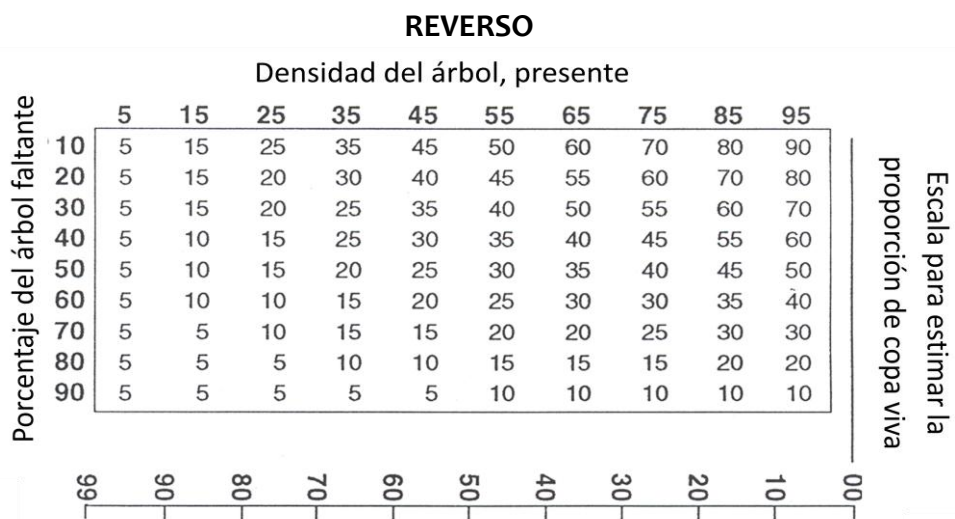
REVERSO

Densidad del árbol, presente

Porcentaje del árbol faltante

| | 5 | 15 | 25 | 35 | 45 | 55 | 65 | 75 | 85 | 95 |
|---|---|---|---|---|---|---|---|---|---|---|
| 10 | 5 | 15 | 25 | 35 | 45 | 50 | 60 | 70 | 80 | 90 |
| 20 | 5 | 15 | 20 | 30 | 40 | 45 | 55 | 60 | 70 | 80 |
| 30 | 5 | 15 | 20 | 25 | 35 | 40 | 50 | 55 | 60 | 70 |
| 40 | 5 | 10 | 15 | 25 | 30 | 35 | 40 | 45 | 55 | 60 |
| 50 | 5 | 10 | 15 | 20 | 25 | 30 | 35 | 40 | 45 | 50 |
| 60 | 5 | 10 | 10 | 15 | 20 | 25 | 30 | 30 | 35 | 40 |
| 70 | 5 | 5 | 10 | 15 | 15 | 20 | 20 | 25 | 30 | 30 |
| 80 | 5 | 5 | 5 | 10 | 10 | 15 | 15 | 15 | 20 | 20 |
| 90 | 5 | 5 | 5 | 5 | 5 | 10 | 10 | 10 | 10 | 10 |

Escala para estimar la proporción de copa viva

99 90 80 70 60 50 40 30 20 10 00